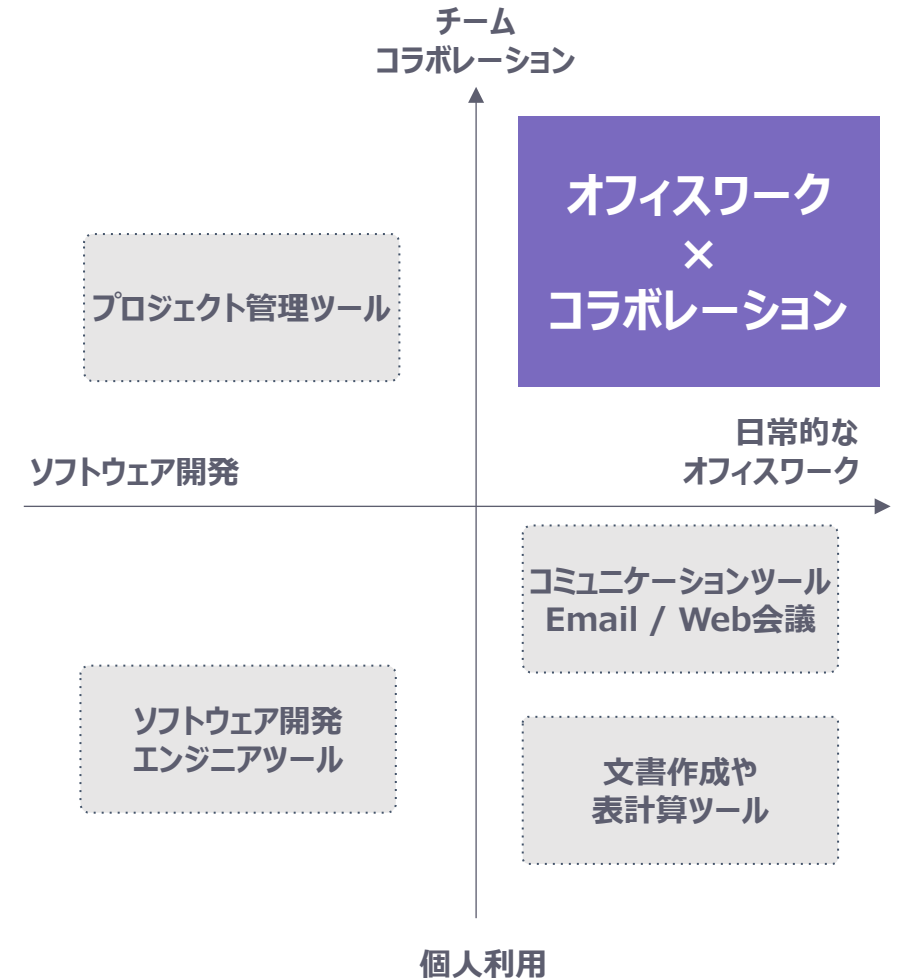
チーム
コラボレーション

オフィスワーク
×
コラボレーション

プロジェクト管理ツール

日常的な
オフィスワーク

ソフトウェア開発

コミュニケーションツール
Email / Web会議

ソフトウェア開発
エンジニアツール

文書作成や
表計算ツール

個人利用